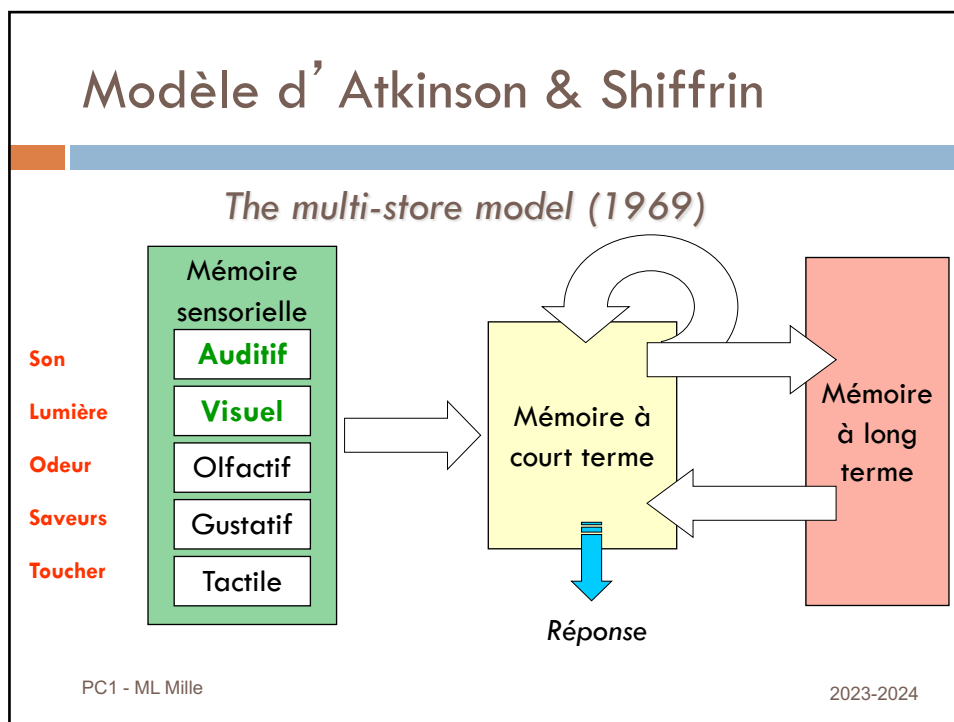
Modèle d'Atkinson & Shiffrin

The multi-store model (1969)

Son
Lumière
Odeur
Saveurs
Toucher

Mémoire sensorielle

Auditif
Visuel
Olfactif
Gustatif
Tactile

Mémoire à court terme

Mémoire à long terme

Réponse

PC1 - ML Mille

2023-2024